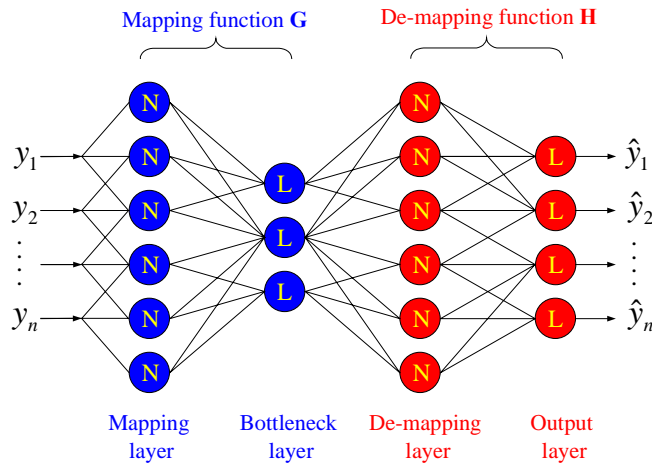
Mapping function **G**

De-mapping function **H**

$y_1$
$y_2$
$\vdots$
$y_n$

N
N
N
N
N
N

L
L
L

N
N
N
N
N
N

L
L
L
L

$\hat{y}_1$
$\hat{y}_2$
$\vdots$
$\hat{y}_n$

Mapping layer

Bottleneck layer

De-mapping layer

Output layer